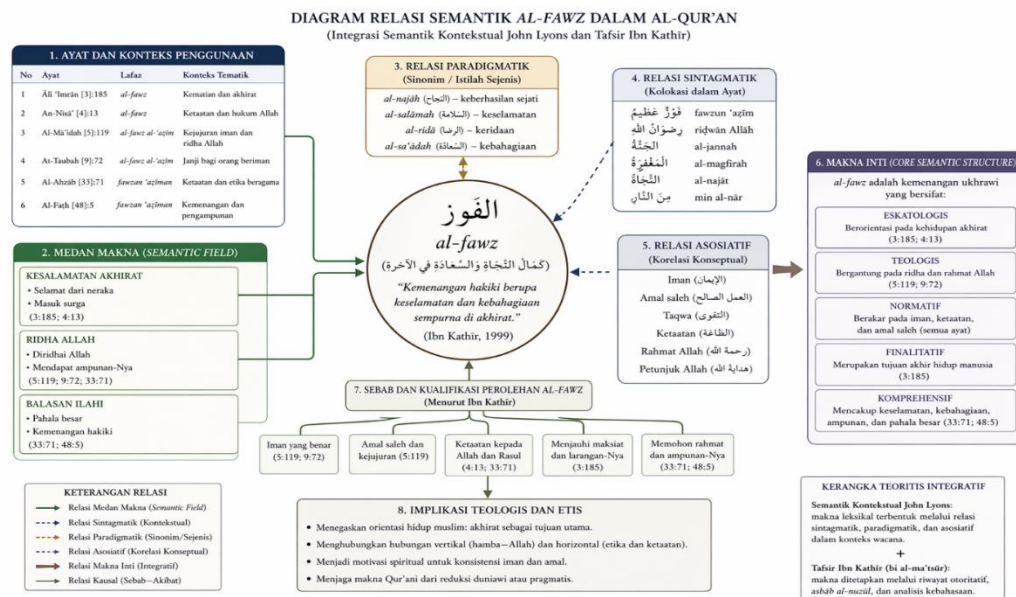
DIAGRAM RELASI SEMANTIK *AL-FAWZ* DALAM AL-QUR'AN
(Integrasi Semantik Kontekstual John Lyons dan Tafsir Ibn Kathīr)

1. AYAT DAN KONTEKS PENGGUNAAN

| No | Ayat | Lafaz | Konteks Tematik |
|---|---|---|---|
| 1 | Āli 'Imrān [3]:185 | al-fawz | Kematian dan akhirat |
| 2 | An-Nisā' [4]:13 | al-fawz | Ketaatan dan hukum Allah |
| 3 | Al-Mā'idah [5]:119 | al-fawz al-'aẓīm | Kejujuran iman dan ridha Allah |
| 4 | At-Taubah [9]:72 | al-fawz al-'aẓīm | Janji bagi orang beriman |
| 5 | Al-Aḥzāb [33]:71 | fawzan 'aẓīman | Ketaatan dan etika beragama |
| 6 | Al-Fatḥ [48]:5 | fawzan 'aẓīman | Kemenangan dan pengampunan |

2. MEDAN MAKNA (*SEMANTIC FIELD*)

KESALAMATAN AKHIRAT
• Selamat dari neraka
• Masuk surga
(3:185; 4:13)

RIDHA ALLAH
• Diridhai Allah
• Mendapat ampunan-Nya
(5:119; 9:72; 33:71)

BALASAN ILAHI
• Pahala besar
• Kemenangan hakiki
(33:71; 48:5)

3. RELASI PARADIGMATIK
(Sinonim / Istilah Sejenis)
al-najāḥ (النجاح) – keberhasilan sejati
al-salāmah (السلامة) – keselamatan
al-riḍā (الرضا) – keridaan
al-sa'ādah (السعادة) – kebahagiaan

4. RELASI SINTAGMATIK
(Kolokasi dalam Ayat)
فَوْزٌ عَظِيمٌ fawzun 'aẓīm
رِضْوَانُ اللّٰهِ riḍwān Allāh
الْجَنَّةُ al-jannah
الْمَغْفِرَةُ al-magfirah
النَّجَاةُ al-najāt
مِنَ النَّارِ min al-nār

الفَوز
al-fawz
(كَمَالُ النَّجَاةِ وَالسَّعَادَةِ فِي الآخِرَةِ)
"Kemenangan hakiki berupa keselamatan dan kebahagiaan sempurna di akhirat."
(Ibn Kathīr, 1999)

5. RELASI ASOSIATIF
(Korelasi Konseptual)
Iman (الإيمان)
Amal saleh (العمل الصالح)
Taqwa (التقوى)
Ketaatan (الطاعة)
Rahmat Allah (رحمة الله)
Petunjuk Allah (هداية الله)

6. MAKNA INTI (*CORE SEMANTIC STRUCTURE*)
al-fawz adalah kemenangan ukhrawi yang bersifat:

ESKATOLOGIS
Berorientasi pada kehidupan akhirat (3:185; 4:13)

TEOLOGIS
Bergantung pada ridha dan rahmat Allah (5:119; 9:72)

NORMATIF
Berakar pada iman, ketaatan, dan amal saleh (semua ayat)

FINALITATIF
Merupakan tujuan akhir hidup manusia (3:185)

KOMPREHENSIF
Mencakup keselamatan, kebahagiaan, ampunan, dan pahala besar (33:71; 48:5)

7. SEBAB DAN KUALIFIKASI PEROLEHAN *AL-FAWZ*
(Menurut Ibn Kathīr)
Iman yang benar (5:119; 9:72)
Amal saleh dan kejujuran (5:119)
Ketaatan kepada Allah dan Rasul (4:13; 33:71)
Menjauhi maksiat dan larangan-Nya (3:185)
Memohon rahmat dan ampunan-Nya (33:71; 48:5)

KETERANGAN RELASI
Relasi Medan Makna (*Semantic Field*)
Relasi Sintagmatik (Kontekstual)
Relasi Paradigmatik (Sinonim/Sejenis)
Relasi Asosiatif (Korelasi Konseptual)
Relasi Makna Inti (Integratif)
Relasi Kausal (Sebab–Akibat)

8. IMPLIKASI TEOLOGIS DAN ETIS
• Menegaskan orientasi hidup muslim: akhirat sebagai tujuan utama.
• Menghubungkan hubungan vertikal (hamba–Allah) dan horizontal (etika dan ketaatan).
• Menjadi motivasi spiritual untuk konsistensi iman dan amal.
• Menjaga makna Qur'ani dari reduksi duniawi atau pragmatis.

KERANGKA TEORITIS INTEGRATIF
Semantik Kontekstual John Lyons:
makna leksikal terbentuk melalui relasi sintagmatik, paradigmatik, dan asosiatif dalam konteks wacana.
+
Tafsir Ibn Kathīr (bi al-ma'tsūr):
makna ditetapkan melalui riwayat otoritatif, *asbāb al-nuzūl*, dan analisis kebahasaan.